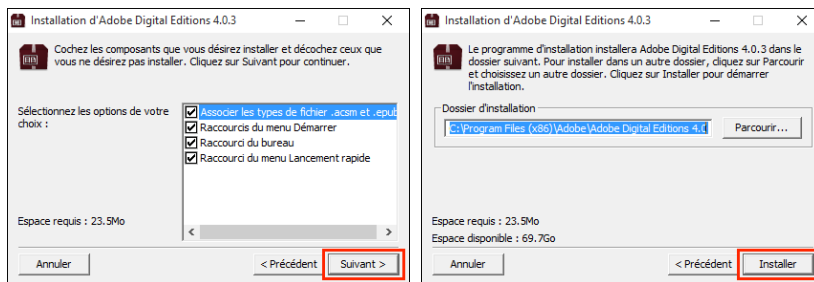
Installation d'Adobe Digital Editions 4.0.3

Cochez les composants que vous désirez installer et décochez ceux que vous ne désirez pas installer. Cliquez sur Suivant pour continuer.

Sélectionnez les options de votre choix :

Associer les types de fichier .acsm et .epub
Raccourcis du menu Démarrer
Raccourci du bureau
Raccourci du menu Lancement rapide

Espace requis : 23.5Mo

Annuler
< Précédent
Suivant >

Installation d'Adobe Digital Editions 4.0.3

Le programme d'installation installera Adobe Digital Editions 4.0.3 dans le dossier suivant. Pour installer dans un autre dossier, cliquez sur Parcourir et choisissez un autre dossier. Cliquez sur Installer pour démarrer l'installation.

Dossier d'installation
C:\Program Files (x86)\Adobe\Adobe Digital Editions 4.0
Parcourir...

Espace requis : 23.5Mo
Espace disponible : 69.7Go

Annuler
< Précédent
Installer